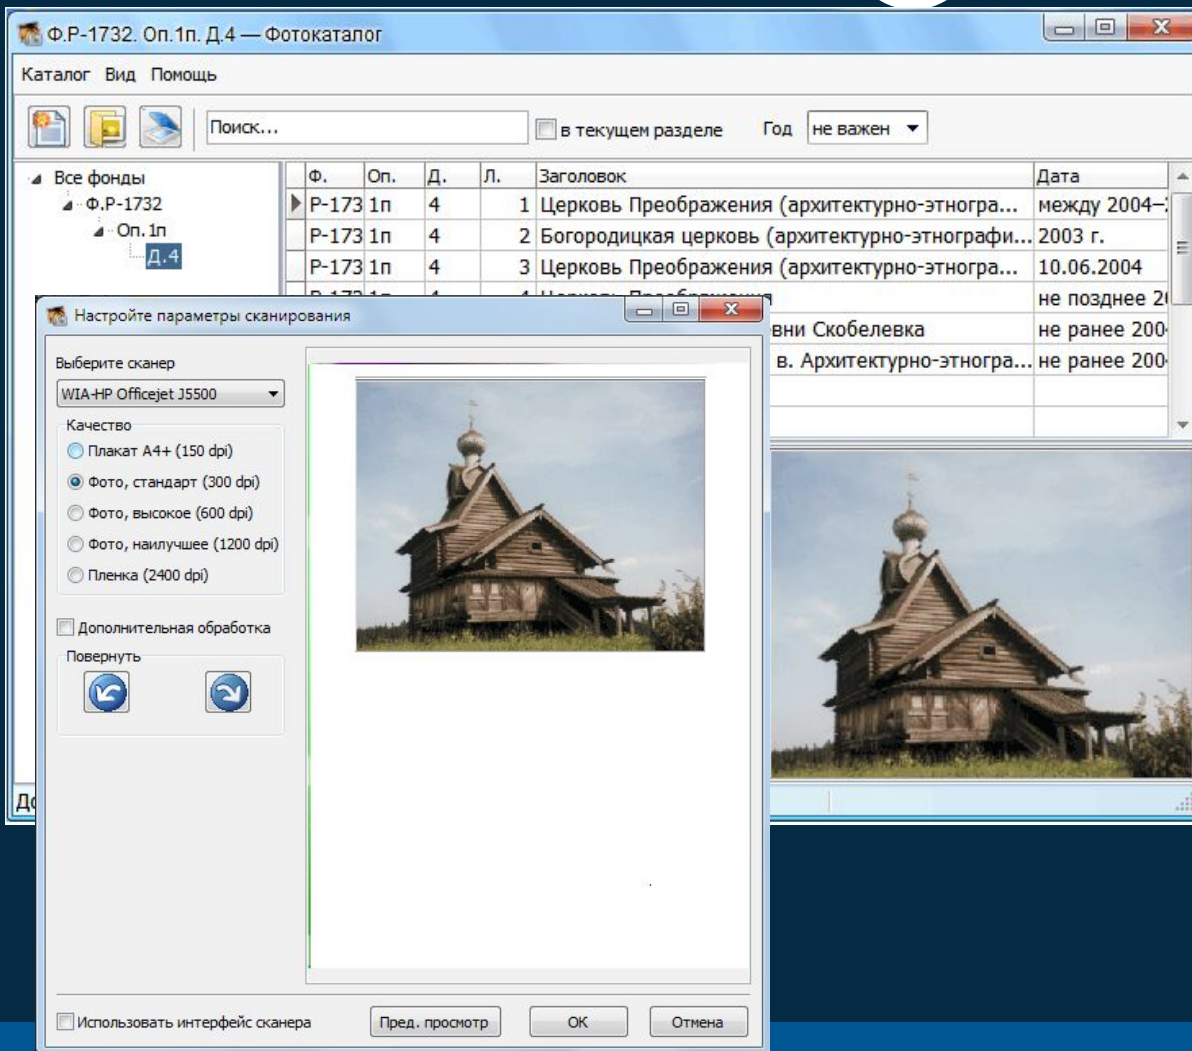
Ф.Р-1732. Оп.1п. Д.4 — Фотокаталог

Каталог Вид Помощь

Поиск...

в текущем разделе

Год не важен

Все фонды
Ф.Р-1732
Оп. 1п
Д.4

| Ф. | Оп. | Д. | Л. | Заголовок | Дата |
|---|---|---|---|---|---|
| Р-173 | 1п | 4 | 1 | Церковь Преображения (архитектурно-этногра... | между 2004– |
| Р-173 | 1п | 4 | 2 | Богородицкая церковь (архитектурно-этнографи... | 2003 г. |
| Р-173 | 1п | 4 | 3 | Церковь Преображения (архитектурно-этногра... | 10.06.2004 |
| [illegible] | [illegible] | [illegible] | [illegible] | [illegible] | не позднее 2 |
| | | | | вни Скобелевка | не ранее 200 |
| | | | | в. Архитектурно-этногра... | не ранее 200 |

Настройте параметры сканирования

Выберите сканер
WIA-HP Officejet J5500

Качество
Плакат А4+ (150 dpi)
Фото, стандарт (300 dpi)
Фото, высокое (600 dpi)
Фото, наилучшее (1200 dpi)
Пленка (2400 dpi)

Дополнительная обработка

Повернуть

Использовать интерфейс сканера

Пред. просмотр

ОК

Отмена

До